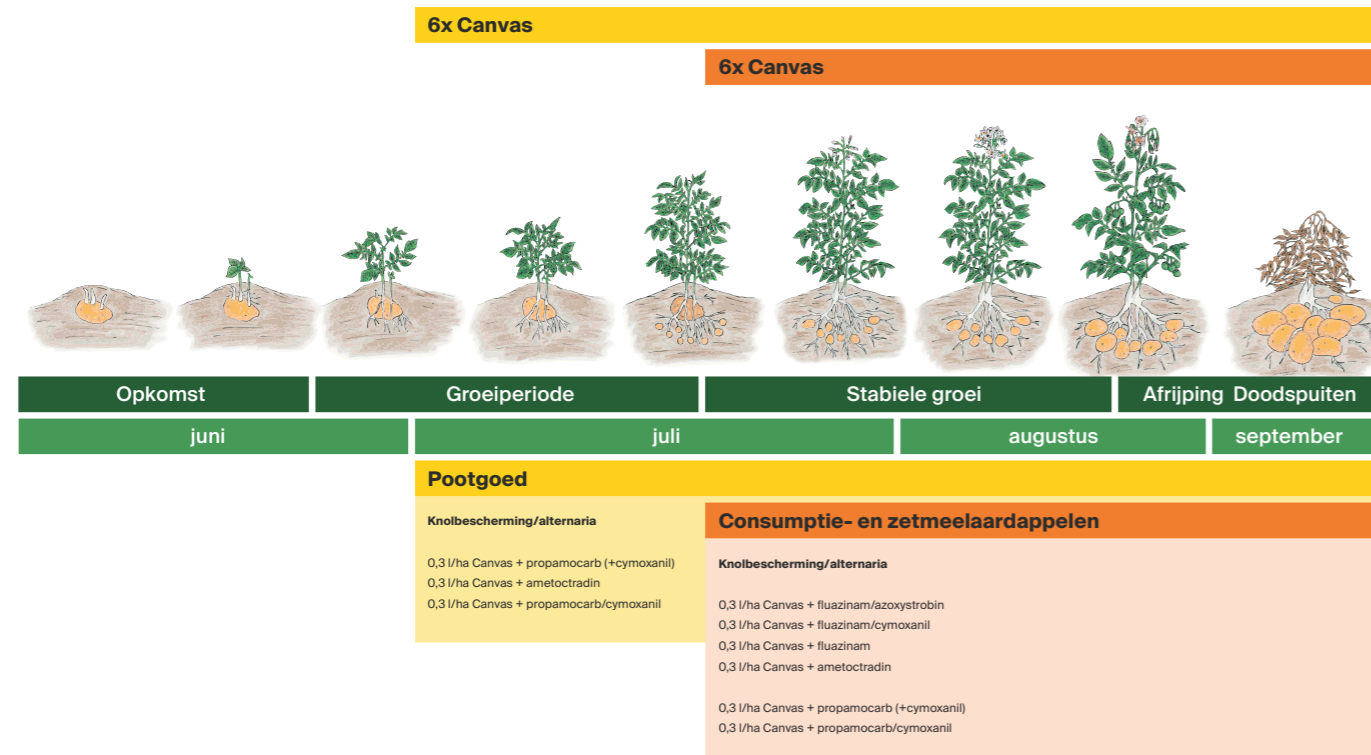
6x Canvas

6x Canvas

Opkomst

Groeiperiode

Stabiele groei

Afrijping Doodspuiten

juni

juli

augustus

september

Pootgoed

Knolbescherming/alternaria

0,3 l/ha Canvas + propamocarb (+cymoxanil)
0,3 l/ha Canvas + ametoctradin
0,3 l/ha Canvas + propamocarb/cymoxanil

Consumptie- en zetmeelaardappelen

Knolbescherming/alternaria

0,3 l/ha Canvas + fluazinam/azoxystrobin
0,3 l/ha Canvas + fluazinam/cymoxanil
0,3 l/ha Canvas + fluazinam
0,3 l/ha Canvas + ametoctradin

0,3 l/ha Canvas + propamocarb (+cymoxanil)
0,3 l/ha Canvas + propamocarb/cymoxanil